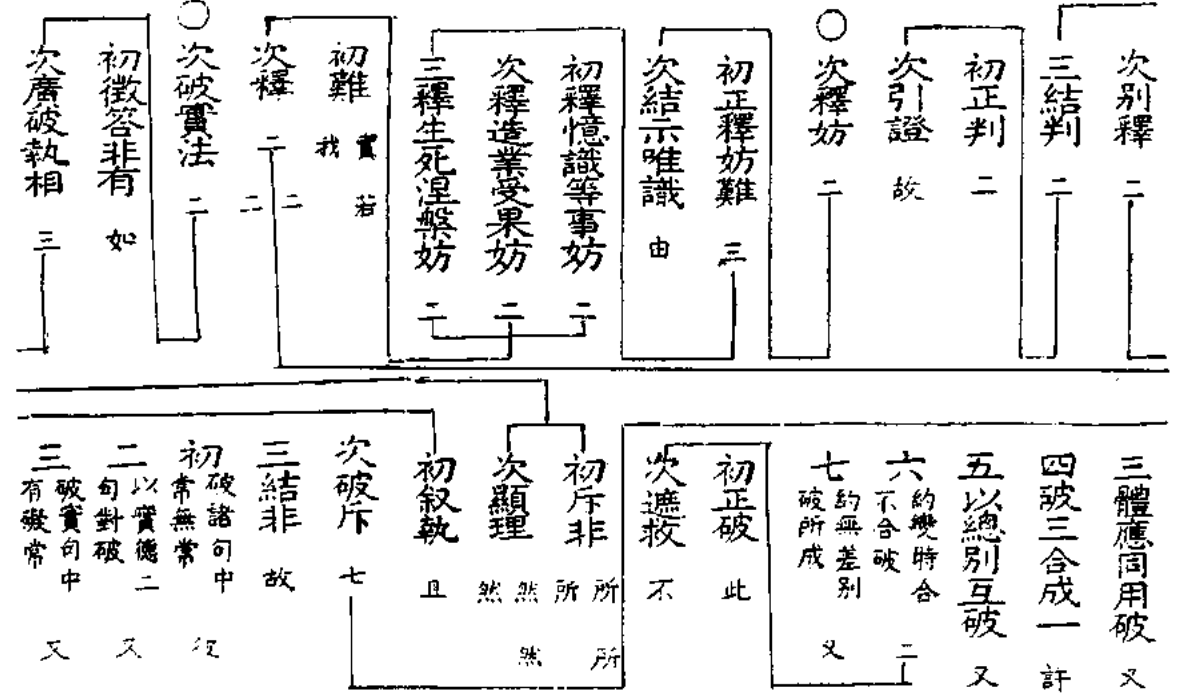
次別釋 二
三結判 二
初正判 二
次引證 故
次釋妨 二
初正釋妨難 三
次結示唯識 由
初釋憶識等事妨 二
次釋造業受果妨 二
三釋生死涅槃妨 二
初難 實我 若
次釋 二 二
次破實法 二
初徵答非有 如
次廣破執相 三

三體應同用破 又
四破三合成一 許
五以總別互破 又
六約變時合不合破 二
七約無差別破所成 又
初正破 此
次遮救 不
初斥非 所所
次顯理 然然所 然
初敘執 且
次破斥 七
三結非 故
初破諸句中常無常 復
二以實德二句對破 又
三破實句中有礙常 又